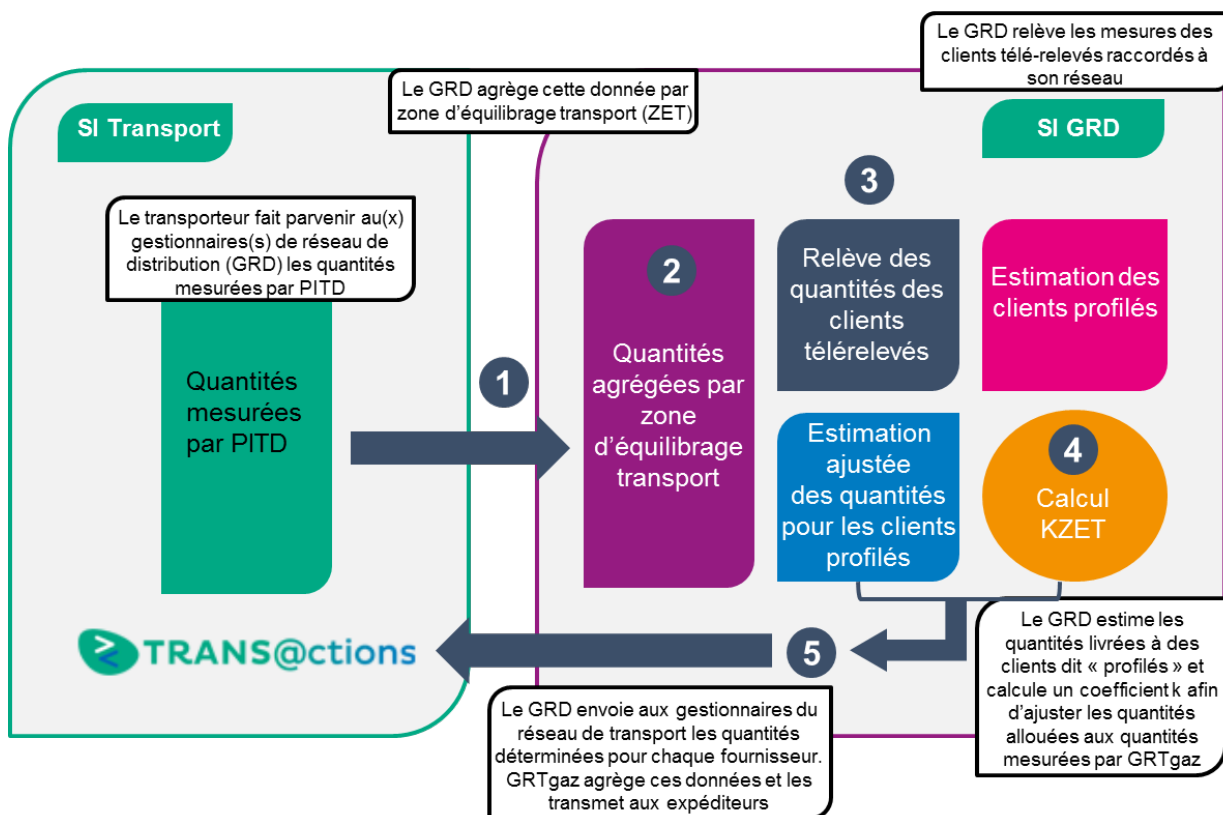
Le GRD relève les mesures des clients télé-relevés raccordés à son réseau

Le GRD agrège cette donnée par zone d'équilibrage transport (ZET)

SI Transport

SI GRD

Le transporteur fait parvenir au(x) gestionnaires(s) de réseau de distribution (GRD) les quantités mesurées par PITD

Quantités mesurées par PITD

1

2

Quantités agrégées par zone d'équilibrage transport

3

Relève des quantités des clients télérelevés

Estimation des clients profilés

Estimation ajustée des quantités pour les clients profilés

4

Calcul KZET

TRANS@ctions

5

Le GRD estime les quantités livrées à des clients dit « profilés » et calcule un coefficient k afin d'ajuster les quantités allouées aux quantités mesurées par GRTgaz

Le GRD envoie aux gestionnaires du réseau de transport les quantités déterminées pour chaque fournisseur. GRTgaz agrège ces données et les transmet aux expéditeurs